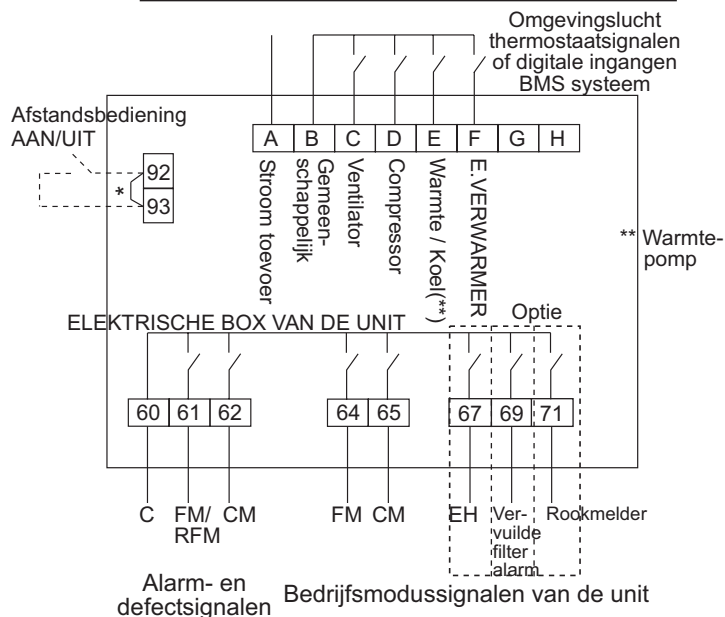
Omgevingslucht thermostaatsignalen of digitale ingangen BMS systeem

Afstandsbediening AAN/UIT

92
*
93

| A | B | C | D | E | F | G | H |
|---|---|---|---|---|---|---|---|

Stroom toevoer
Gemeenschappelijk
Ventilator
Compressor
Warmte / Koel(**)
E.VERWARMER

** Warmtepomp

ELEKTRISCHE BOX VAN DE UNIT

Optie

| 60 | 61 | 62 |
|---|---|---|

| 64 | 65 |
|---|---|

| 67 | 69 | 71 |
|---|---|---|

C
FM/ RFM
CM
FM
CM
EH
Vervuilde filter alarm
Rookmelder

Alarm- en defectsignalen

Bedrijfsmodussignalen van de unit